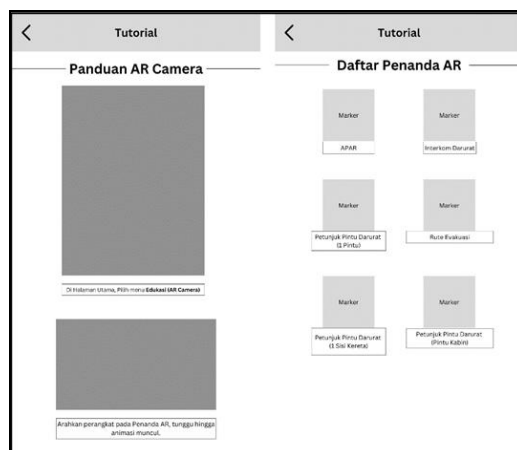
< Tutorial

Panduan AR Camera

Di Halaman Utama, Pilih menu **Edukasi (AR Camera)**

Arahkan perangkat pada Penanda AR, tunggu hingga animasi muncul.

< Tutorial

Daftar Penanda AR

Marker
APAR

Marker
Interkom Darurat

Marker
Petunjuk Pintu Darurat (1 Pintu)

Marker
Rute Evakuasi

Marker
Petunjuk Pintu Darurat (1 Sisi Kereta)

Marker
Petunjuk Pintu Darurat (Pintu Kabin)